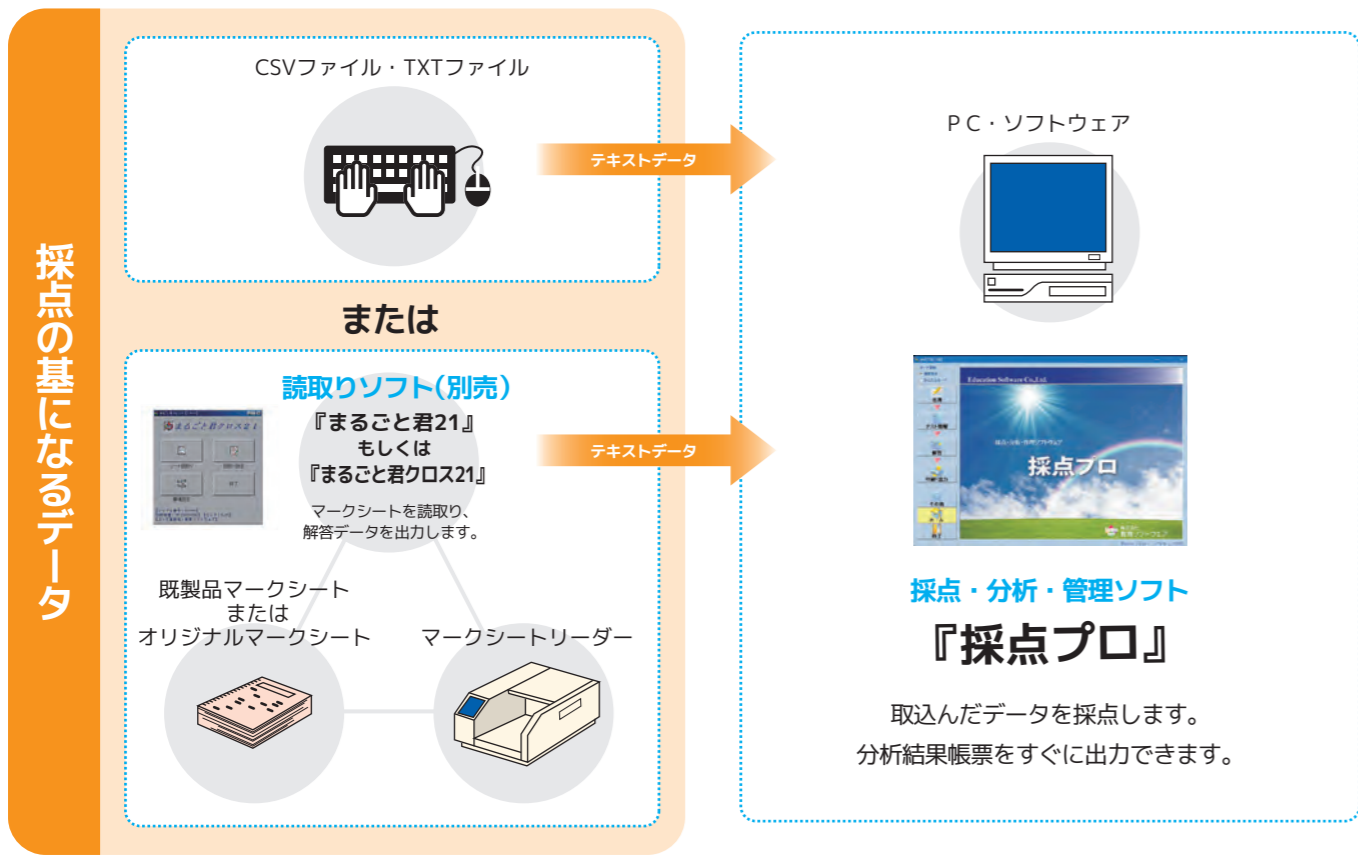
採点の基になるデータ

CSVファイル・TXTファイル

テキストデータ

または

読取りソフト(別売)

『まるごと君21』
もしくは
『まるごと君クロス21』

まるごと君クロス21

マークシートを読取り、
解答データを出力します。

テキストデータ

既製品マークシート
または
オリジナルマークシート

マークシートリーダー

PC・ソフトウェア

Education Software Co.,Ltd.

採点プロ

採点・分析・管理ソフト

『採点プロ』

取込んだデータを採点します。
分析結果帳票をすぐに出力できます。